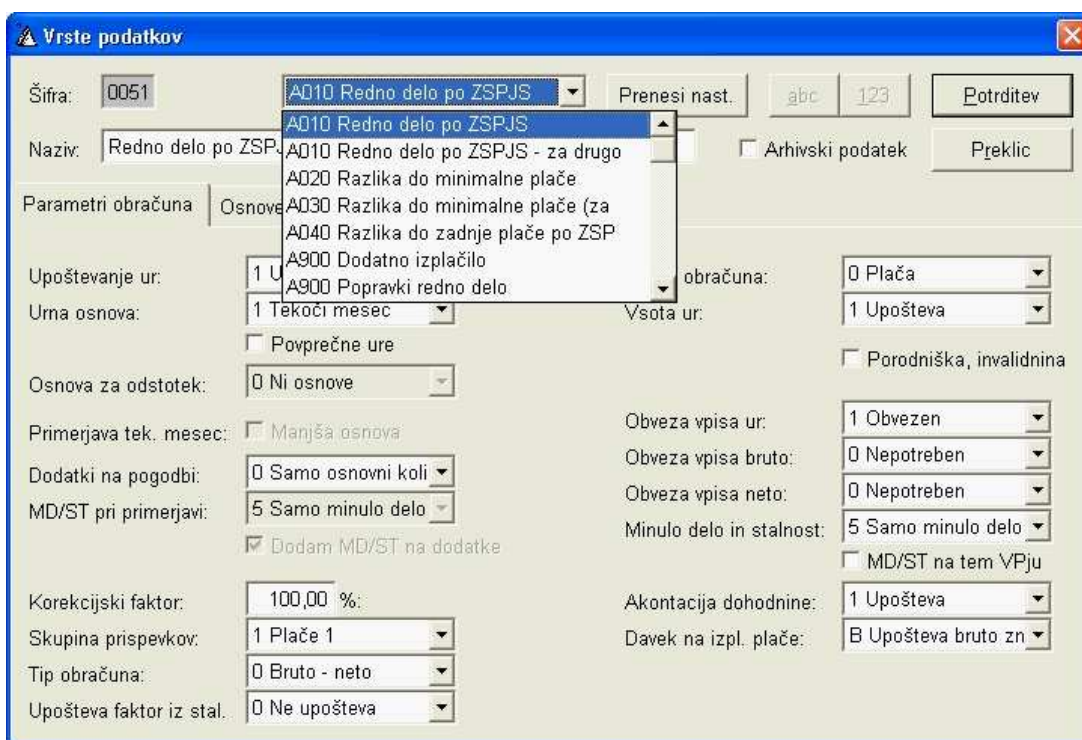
Vrste podatkov

Šifra: 0051

A010 Redno delo po ZSPJS

Prenesi nast.

abc

123

Potrditev

Naziv: Redno delo po ZSP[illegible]

Arhivski podatek

Preklic

A010 Redno delo po ZSPJS
A010 Redno delo po ZSPJS - za drugo
A020 Razlika do minimalne plače
A030 Razlika do minimalne plače (za
A040 Razlika do zadnje plače po ZSP
A900 Dodatno izplačilo
A900 Popravki redno delo

Parametri obračuna

Osnove

Upoštevanje ur: 1 U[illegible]

Urna osnova: 1 Tekoči mesec

Povprečne ure

Osnova za odstotek: 0 Ni osnove

Primerjava tek. mesec: Manjša osnova

Dodatki na pogodbi: 0 Samo osnovni koli

MD/ST pri primerjavi: 5 Samo minulo delo

Dodam MD/ST na dodatke

Korekcijski faktor: 100,00 %:

Skupina prispevkov: 1 Plače 1

Tip obračuna: 0 Bruto - neto

Upošteva faktor iz stal. 0 Ne upošteva

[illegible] obračuna: 0 Plača

Vsota ur: 1 Upošteva

Porodniška, invalidnina

Obveza vpisa ur: 1 Obvezen

Obveza vpisa bruto: 0 Nepotreben

Obveza vpisa neto: 0 Nepotreben

Minulo delo in stalnost: 5 Samo minulo delo

MD/ST na tem VPju

Akontacija dohodnine: 1 Upošteva

Davek na izpl. plače: B Upošteva bruto zn